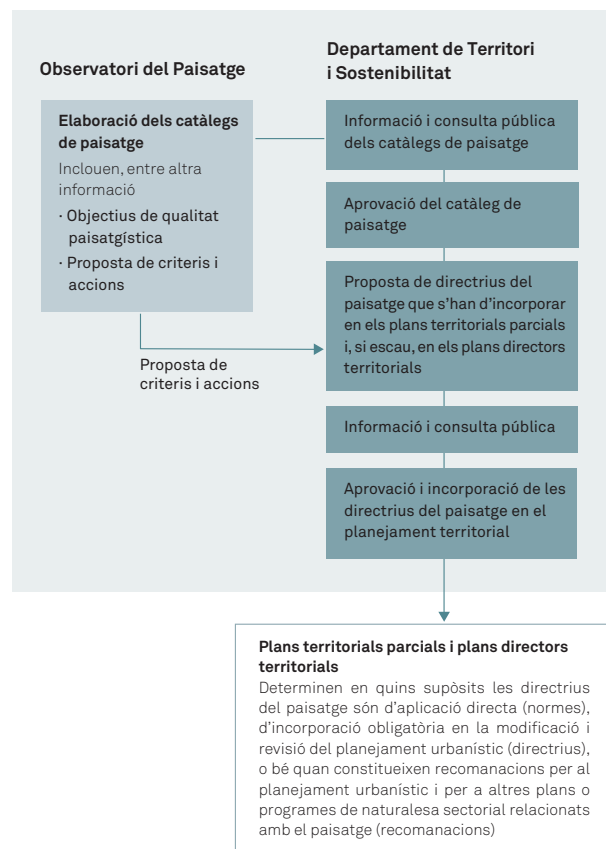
Observatori del Paisatge

Departament de Territori i Sostenibilitat

Elaboració dels catàlegs de paisatge

Inclouen, entre altra informació

· Objectius de qualitat paisatgística

· Proposta de criteris i accions

Informació i consulta pública dels catàlegs de paisatge

Aprovació del catàleg de paisatge

Proposta de directrius del paisatge que s'han d'incorporar en els plans territorials parcials i, si escau, en els plans directors territorials

Proposta de criteris i accions

Informació i consulta pública

Aprovació i incorporació de les directrius del paisatge en el planejament territorial

Plans territorials parcials i plans directors territorials

Determinen en quins supòsits les directrius del paisatge són d'aplicació directa (normes), d'incorporació obligatòria en la modificació i revisió del planejament urbanístic (directrius), o bé quan constitueixen recomanacions per al planejament urbanístic i per a altres plans o programes de naturalesa sectorial relacionats amb el paisatge (recomanacions)